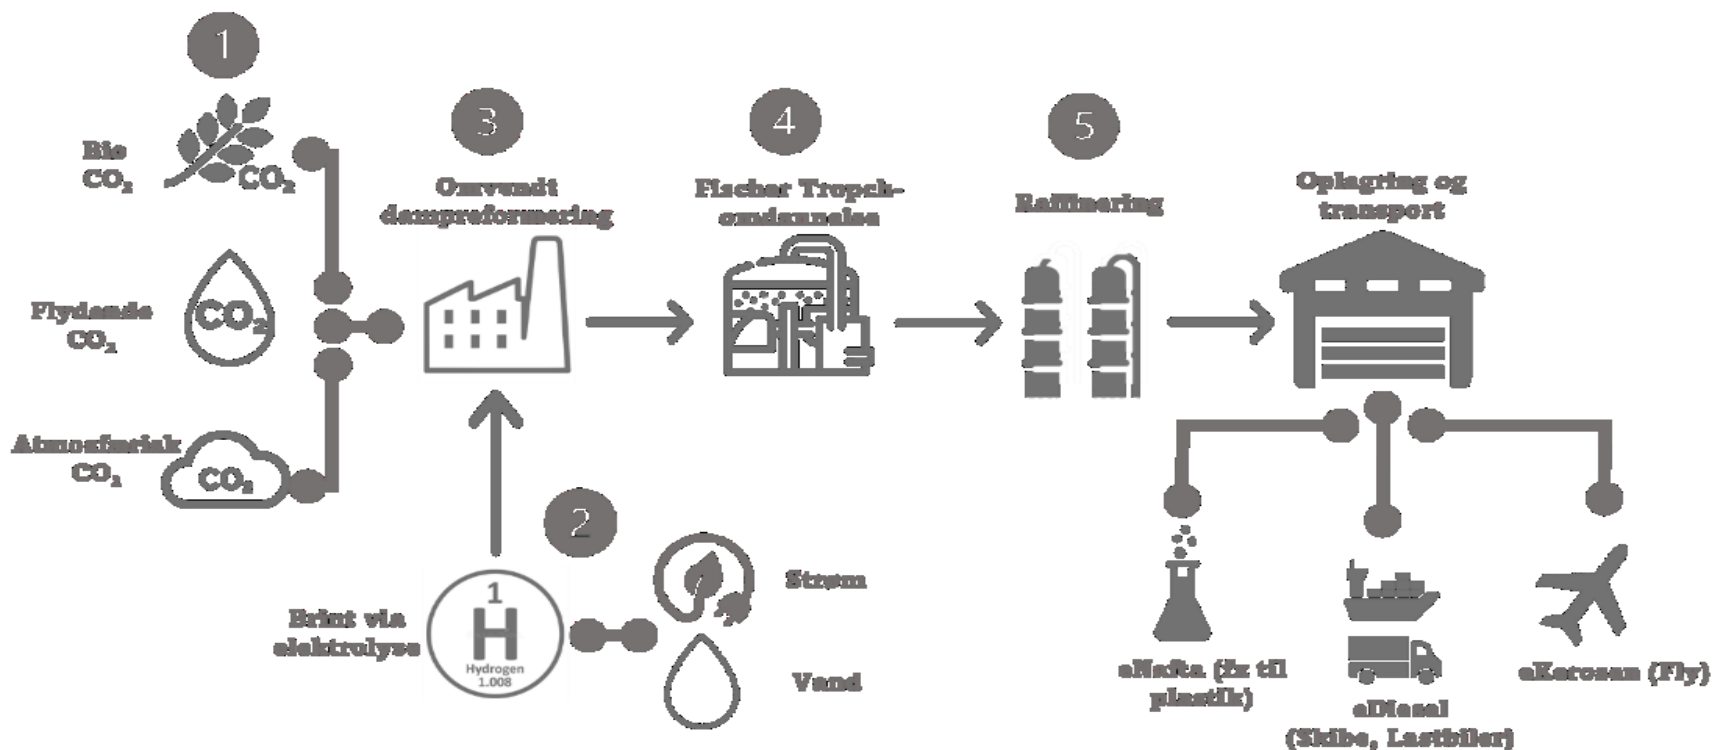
1

Bio $CO_2$

$CO_2$

Flydende $CO_2$

$CO_2$

Atmosfærisk $CO_2$

$CO_2$

3

Omvendt dampreformering

4

Fischer Tropch-omdannelse

5

Raffinering

Oplagring og transport

2

Brint via elektrolyse

1
H
Hydrogen
1.008

Strøm

Vand

eNafta (fx til plastik)

eDiesel (Skibe, Lastbiler)

eKerosen (Fly)